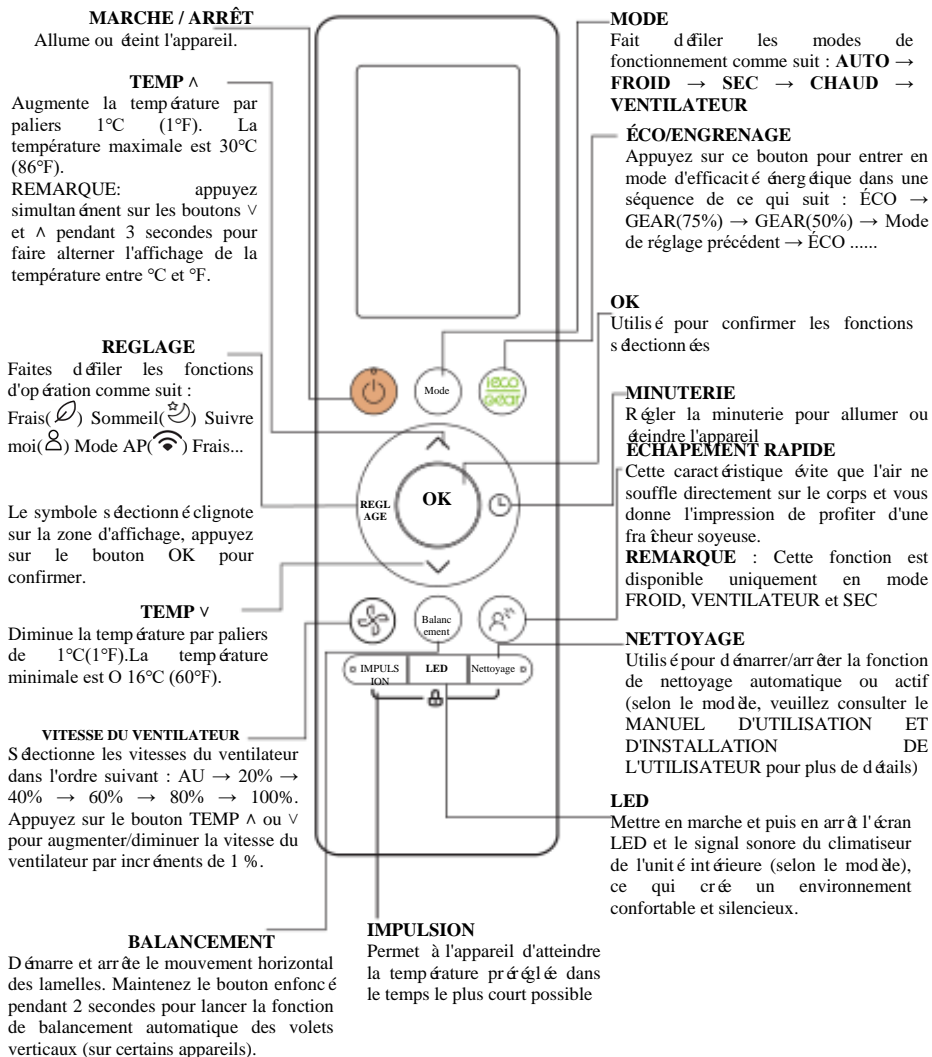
MARCHE / ARRÊT
Allume ou éteint l'appareil.

TEMP ∧
Augmente la température par paliers 1°C (1°F). La température maximale est 30°C (86°F).
REMARQUE: appuyez simultanément sur les boutons ∨ et ∧ pendant 3 secondes pour faire alterner l'affichage de la température entre °C et °F.

REGLAGE
Faites défiler les fonctions d'opération comme suit : Frais( ) Sommeil( ) Suivre moi( ) Mode AP( ) Frais...

Le symbole sélectionné clignote sur la zone d'affichage, appuyez sur le bouton OK pour confirmer.

TEMP ∨
Diminue la température par paliers de 1°C(1°F).La température minimale est O 16°C (60°F).

VITESSE DU VENTILATEUR
Sélectionne les vitesses du ventilateur dans l'ordre suivant : AU → 20% → 40% → 60% → 80% → 100%. Appuyez sur le bouton TEMP ∧ ou ∨ pour augmenter/diminuer la vitesse du ventilateur par incréments de 1 %.

BALANCEMENT
Démarre et arrête le mouvement horizontal des lamelles. Maintenez le bouton enfoncé pendant 2 secondes pour lancer la fonction de balancement automatique des volets verticaux (sur certains appareils).

Mode
eco gear
REGL AGE
OK
Balanc ement
IMPULS ION
LED
Nettoyage

MODE
Fait défiler les modes de fonctionnement comme suit : AUTO → FROID → SEC → CHAUD → VENTILATEUR

ÉCO/ENGRENAGE
Appuyez sur ce bouton pour entrer en mode d'efficacité énergétique dans une séquence de ce qui suit : ÉCO → GEAR(75%) → GEAR(50%) → Mode de réglage précédent → ÉCO ......

OK
Utilisé pour confirmer les fonctions sélectionnées

MINUTERIE
Régler la minuterie pour allumer ou éteindre l'appareil

ÉCHAPEMENT RAPIDE
Cette caractéristique évite que l'air ne souffle directement sur le corps et vous donne l'impression de profiter d'une fraîcheur soyeuse.
REMARQUE : Cette fonction est disponible uniquement en mode FROID, VENTILATEUR et SEC

NETTOYAGE
Utilisé pour démarrer/arrêter la fonction de nettoyage automatique ou actif (selon le modèle, veuillez consulter le MANUEL D'UTILISATION ET D'INSTALLATION DE L'UTILISATEUR pour plus de détails)

LED
Mettre en marche et puis en arrêt l'écran LED et le signal sonore du climatiseur de l'unité intérieure (selon le modèle), ce qui crée un environnement confortable et silencieux.

IMPULSION
Permet à l'appareil d'atteindre la température préréglée dans le temps le plus court possible